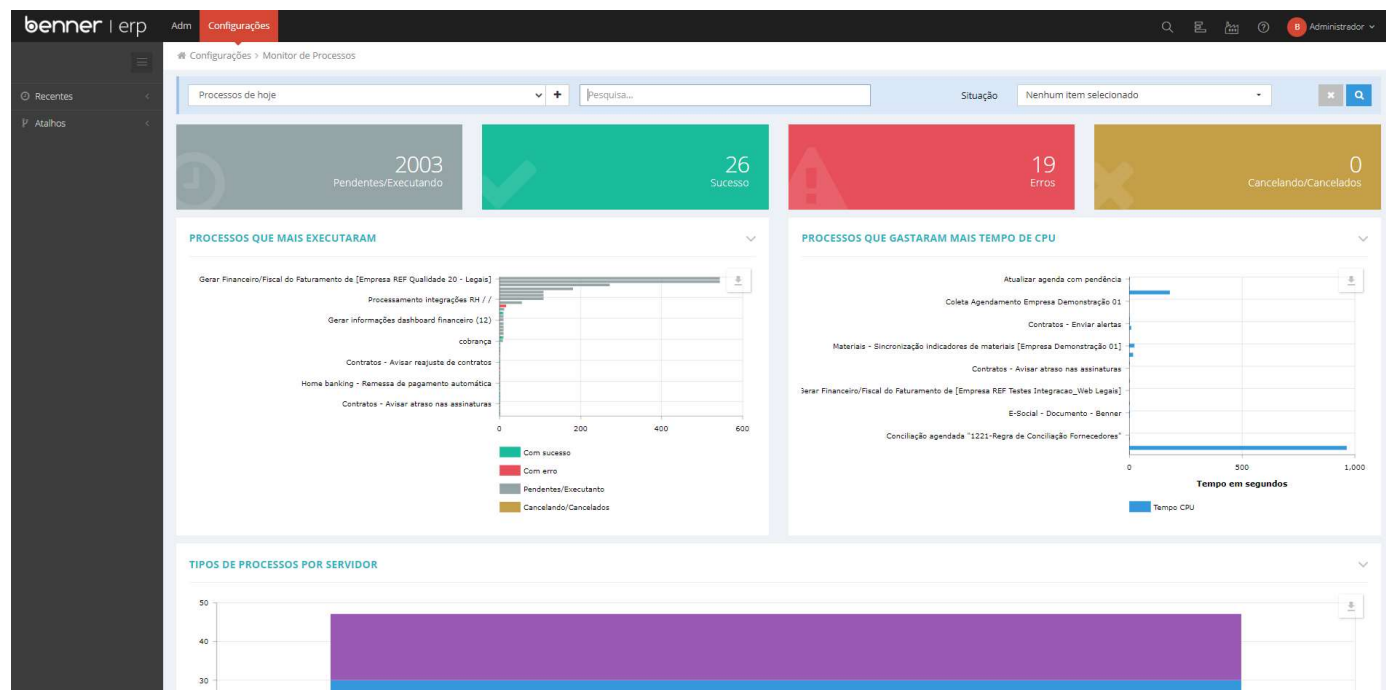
benner | erp Adm Configurações

B Administrador

Recentes
Atalhos

Configurações > Monitor de Processos

Processos de hoje + Pesquisa... Situação Nenhum item selecionado

2003
Pendentes/Executando

26
Sucesso

19
Erros

0
Cancelando/Cancelados

PROCESSOS QUE MAIS EXECUTARAM

Gerar Financeiro/Fiscal do Faturamento de [Empresa REF Qualidade 20 - Legais]
Processamento integrações RH / /
Gerar informações dashboard financeiro (12)
cobrança
Contratos - Avisar reajuste de contratos
Home banking - Remessa de pagamento automática
Contratos - Avisar atraso nas assinaturas

0 200 400 600

Com sucesso
Com erro
Pendentes/Executanto
Cancelando/Cancelados

PROCESSOS QUE GASTARAM MAIS TEMPO DE CPU

Atualizar agenda com pendência
Coleta Agendamento Empresa Demonstração 01
Contratos - Enviar alertas
Materiais - Sincronização indicadores de materiais [Empresa Demonstração 01]
Contratos - Avisar atraso nas assinaturas
Gerar Financeiro/Fiscal do Faturamento de [Empresa REF Testes Integracao_Web Legais]
E-Social - Documento - Benner
Conciliação agendada "1221-Regra de Conciliação Fornecedores"

0 500 1,000
Tempo em segundos

Tempo CPU

TIPOS DE PROCESSOS POR SERVIDOR

50
40
30